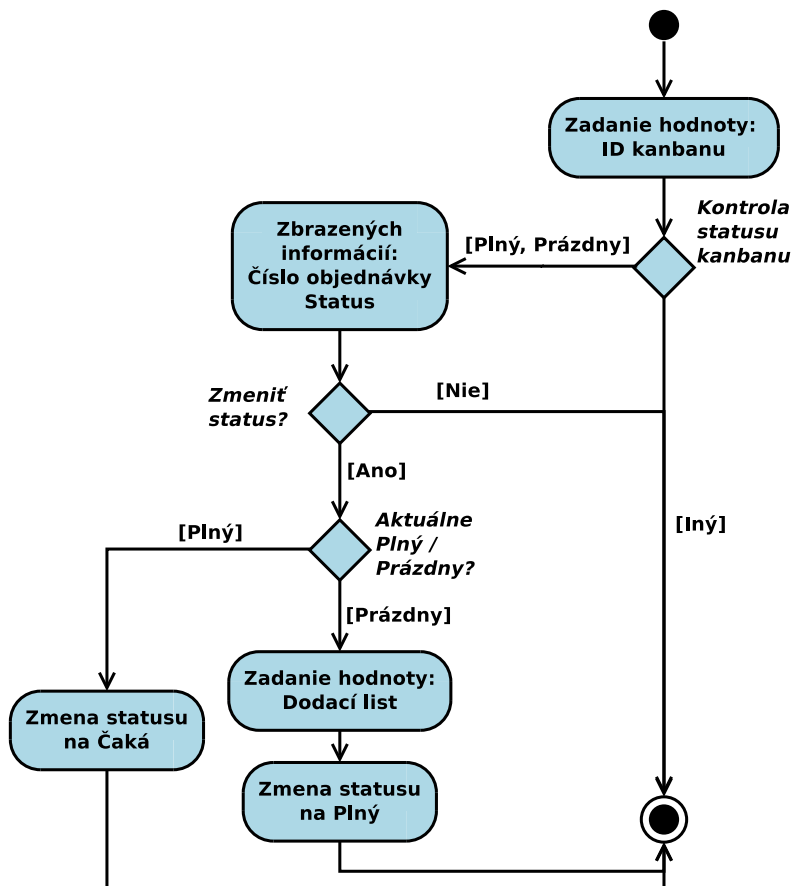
Zadanie hodnoty: ID kanbanu

Kontrola statusu kanbanu

[Plný, Prázdny]

Zbrazených informácií: Číslo objednávky Status

Zmeniť status?

[Nie]

[Ano]

[Iný]

[Plný]

Aktuálne Plný / Prázdny?

[Prázdny]

Zadanie hodnoty: Dodací list

Zmena statusu na Čaká

Zmena statusu na Plný